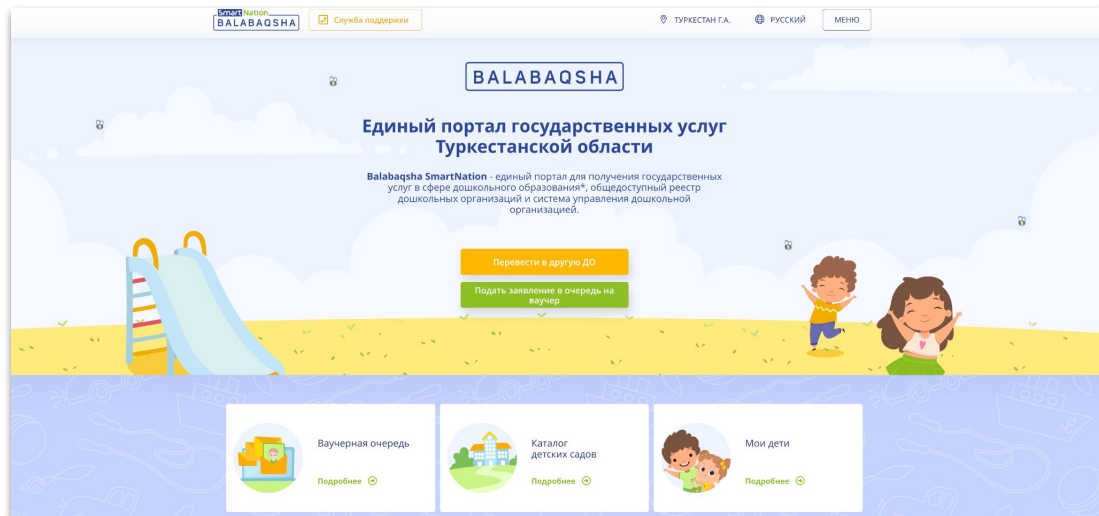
SmartNation BALABAQSHA

Служба поддержки

ТУРКЕСТАН Г.А.

РУССКИЙ

МЕНЮ

BALABAQSHA

Единый портал государственных услуг Туркестанской области

Balabaqsha SmartNation - единый портал для получения государственных услуг в сфере дошкольного образования*, общедоступный реестр дошкольных организаций и система управления дошкольной организацией.

Перевести в другую ДО

Подать заявление в очередь на ваучер

Ваучерная очередь

Подробнее

Каталог детских садов

Подробнее

Мои дети

Подробнее